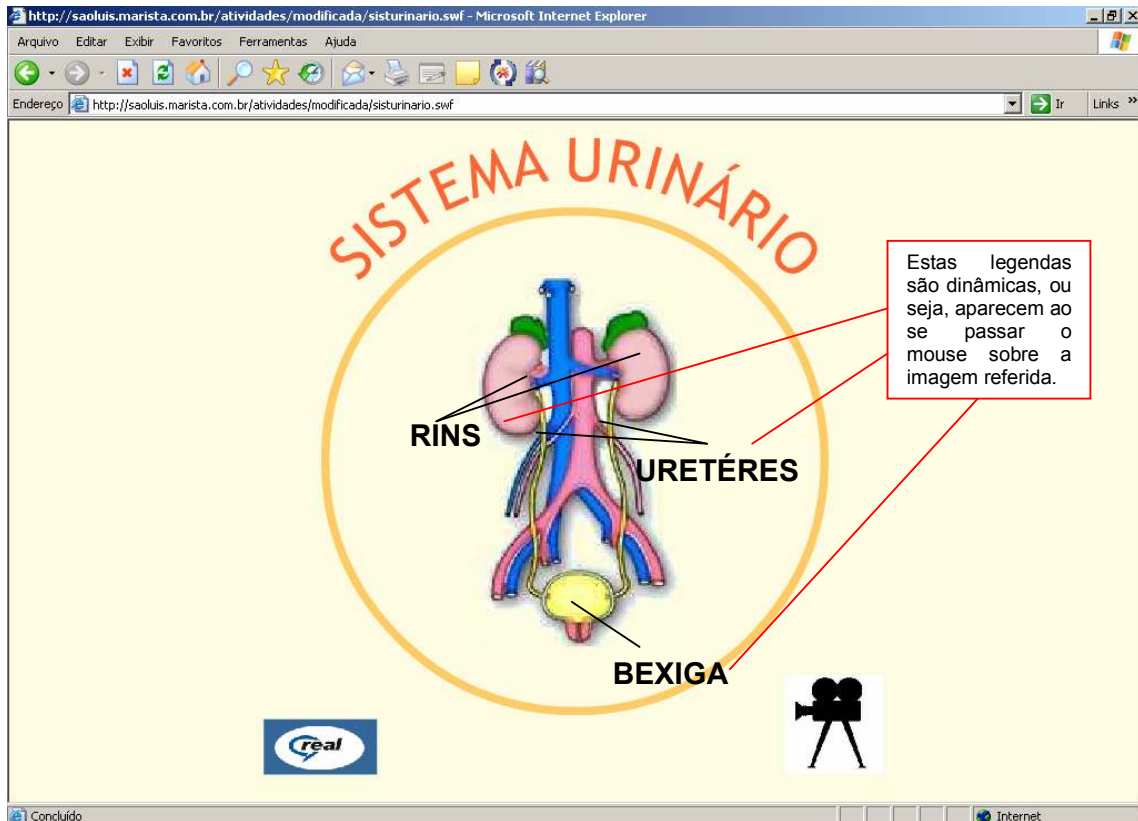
http://saoluis.marista.com.br/atividades/modificada/sisturinario.swf - Microsoft Internet Explorer

Arquivo Editar Exibir Favoritos Ferramentas Ajuda

Endereço http://saoluis.marista.com.br/atividades/modificada/sisturinario.swf Ir Links

SISTEMA URINÁRIO

Estas legendas são dinâmicas, ou seja, aparecem ao se passar o mouse sobre a imagem referida.

RINS

URETÉRES

BEXIGA

real

Concluído

Internet